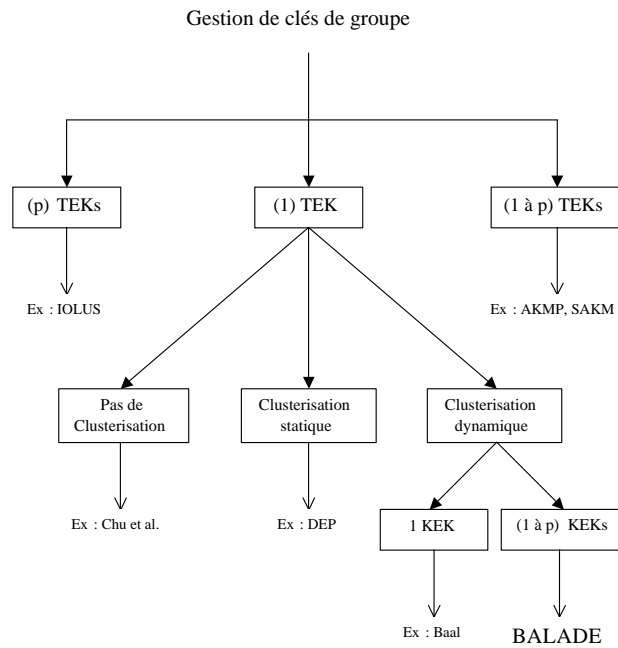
Gestion de clés de groupe

(p) TEKs

(1) TEK

(1 à p) TEKs

Ex : IOLUS

Ex : AKMP, SAKM

Pas de Clusterisation

Clusterisation statique

Clusterisation dynamique

Ex : Chu et al.

Ex : DEP

1 KEK

(1 à p) KEKs

Ex : Baal

BALADE